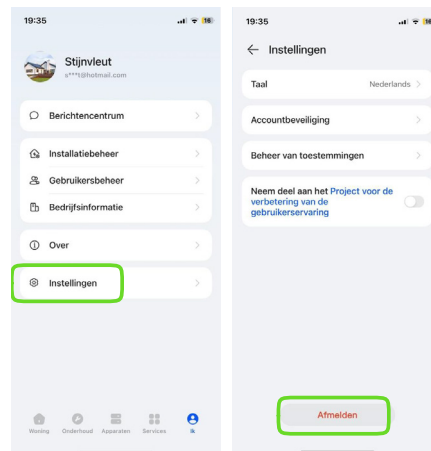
19:35

16

Stijnvleut

s***1@hotmail.com

Berichtencentrum

Installatiebeheer

Gebruikersbeheer

Bedrijfsinformatie

Over

Instellingen

Woning Onderhoud Apparaten Services Ik

19:35

16

← Instellingen

Taal Nederlands >

Accountbeveiliging

Beheer van toestemmingen

Neem deel aan het Project voor de verbetering van de gebruikerservaring

Afmelden